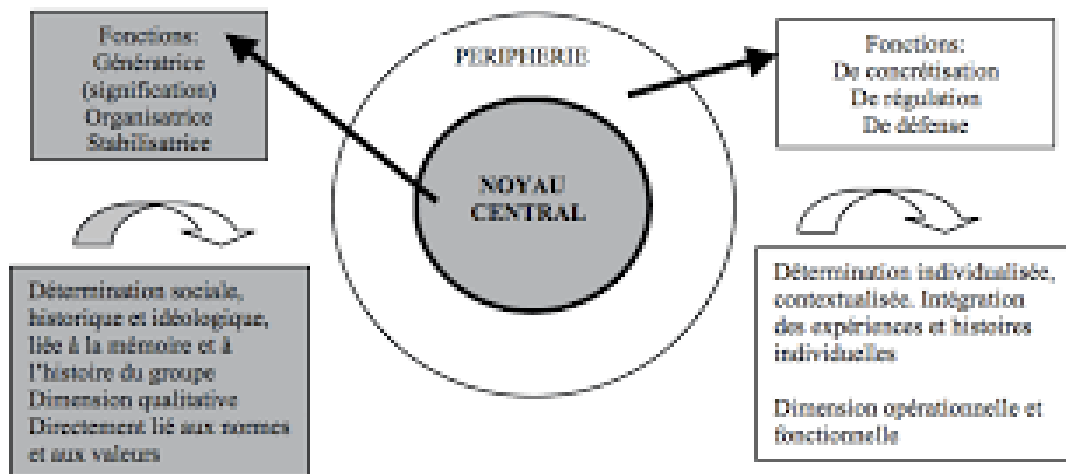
Fonctions:
Génératrice
(signification)
Organisatrice
Stabilisatrice

PERIPHERIE

Fonctions:
De concrétisation
De régulation
De défense

NOYAU
CENTRAL

Détermination sociale, historique et idéologique, liée à la mémoire et à l'histoire du groupe
Dimension qualitative
Directement lié aux normes et aux valeurs

Détermination individualisée, contextualisée. Intégration des expériences et histoires individuelles

Dimension opérationnelle et fonctionnelle